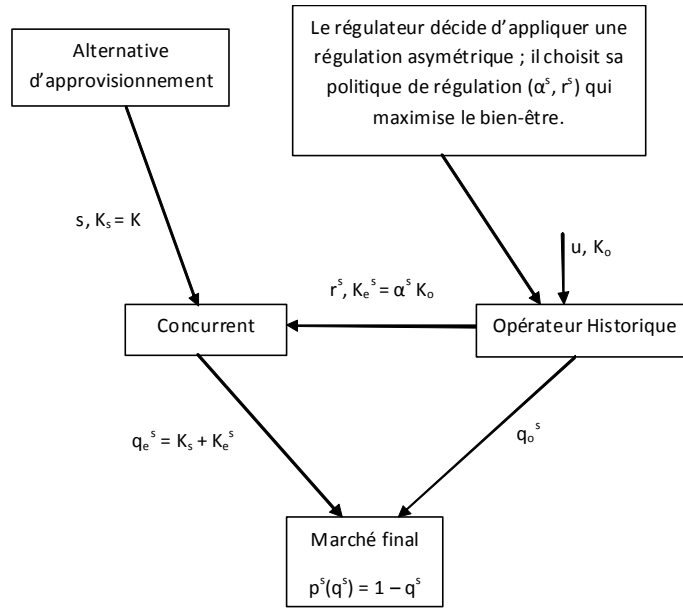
Alternative d'approvisionnement

Le régulateur décide d'appliquer une régulation asymétrique ; il choisit sa politique de régulation ($\alpha^s$, $r^s$) qui maximise le bien-être.

s, $K_s = K$

u, $K_o$

$r^s$, $K_e^s = \alpha^s K_o$

Concurrent

Opérateur Historique

$q_e^s = K_s + K_e^s$

$q_o^s$

Marché final

$p^s(q^s) = 1 - q^s$